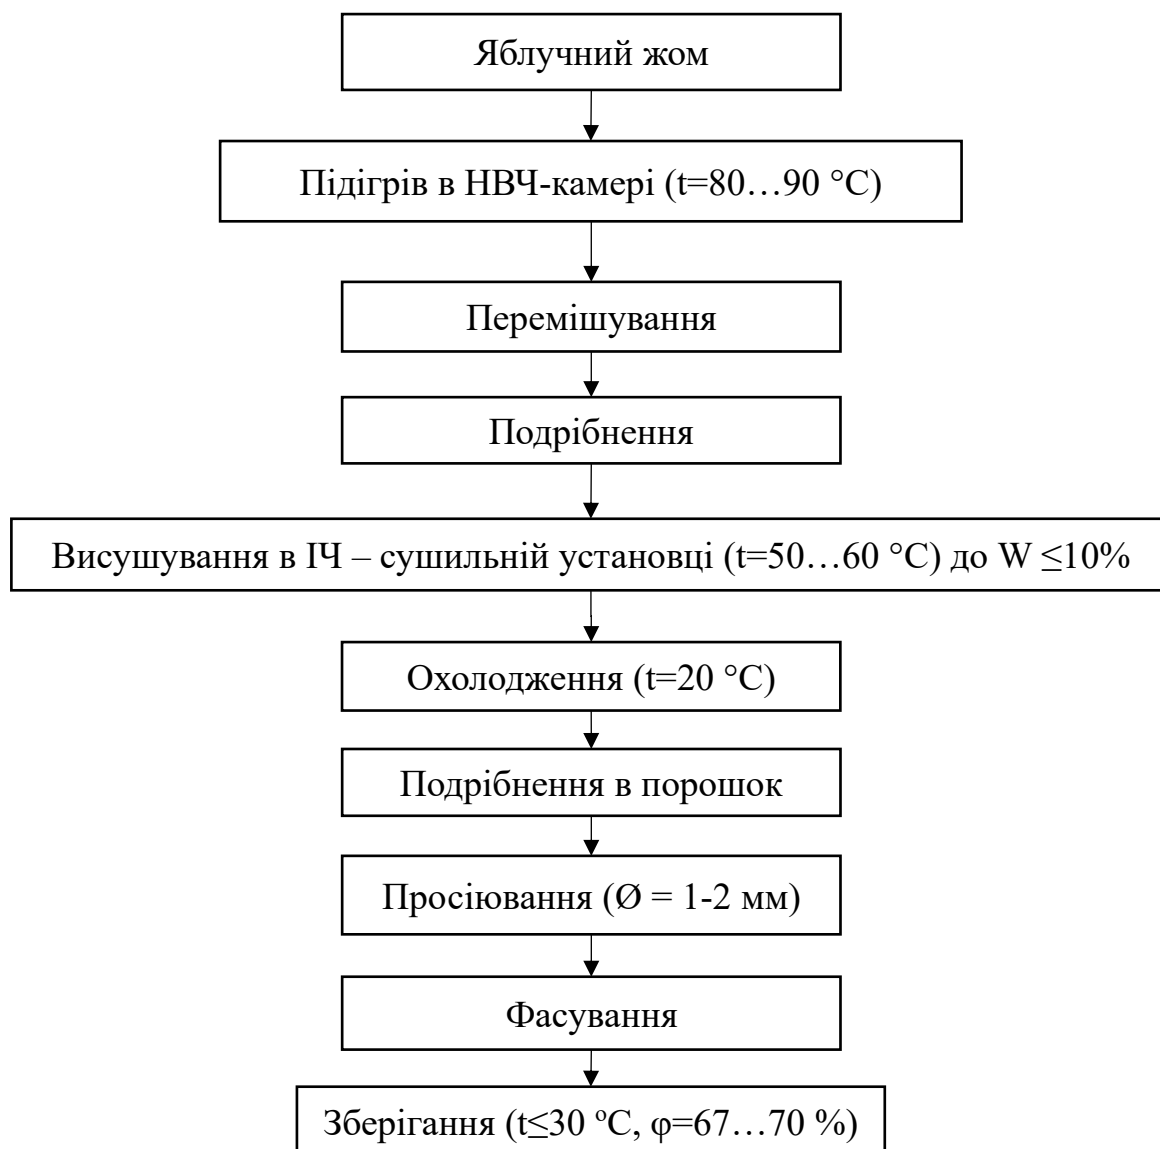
Яблучний жом

Підігрів в НВЧ-камері (t=80…90 °C)

Перемішування

Подрібнення

Висушування в ІЧ – сушильній установці (t=50…60 °C) до W ≤10%

Охолодження (t=20 °C)

Подрібнення в порошок

Просіювання (Ø = 1-2 мм)

Фасування

Зберігання (t≤30 ºC, φ=67…70 %)